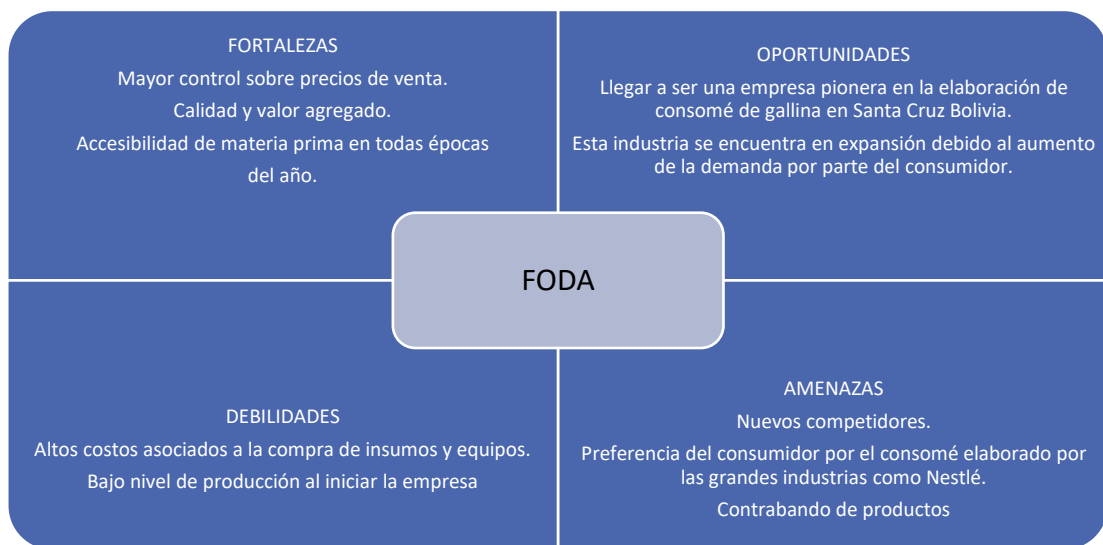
FORTALEZAS

Mayor control sobre precios de venta.

Calidad y valor agregado.

Accesibilidad de materia prima en todas épocas del año.

OPORTUNIDADES

Llegar a ser una empresa pionera en la elaboración de consomé de gallina en Santa Cruz Bolivia.

Esta industria se encuentra en expansión debido al aumento de la demanda por parte del consumidor.

FODA

DEBILIDADES

Altos costos asociados a la compra de insumos y equipos.

Bajo nivel de producción al iniciar la empresa

AMENAZAS

Nuevos competidores.

Preferencia del consumidor por el consomé elaborado por las grandes industrias como Nestlé.

Contrabando de productos